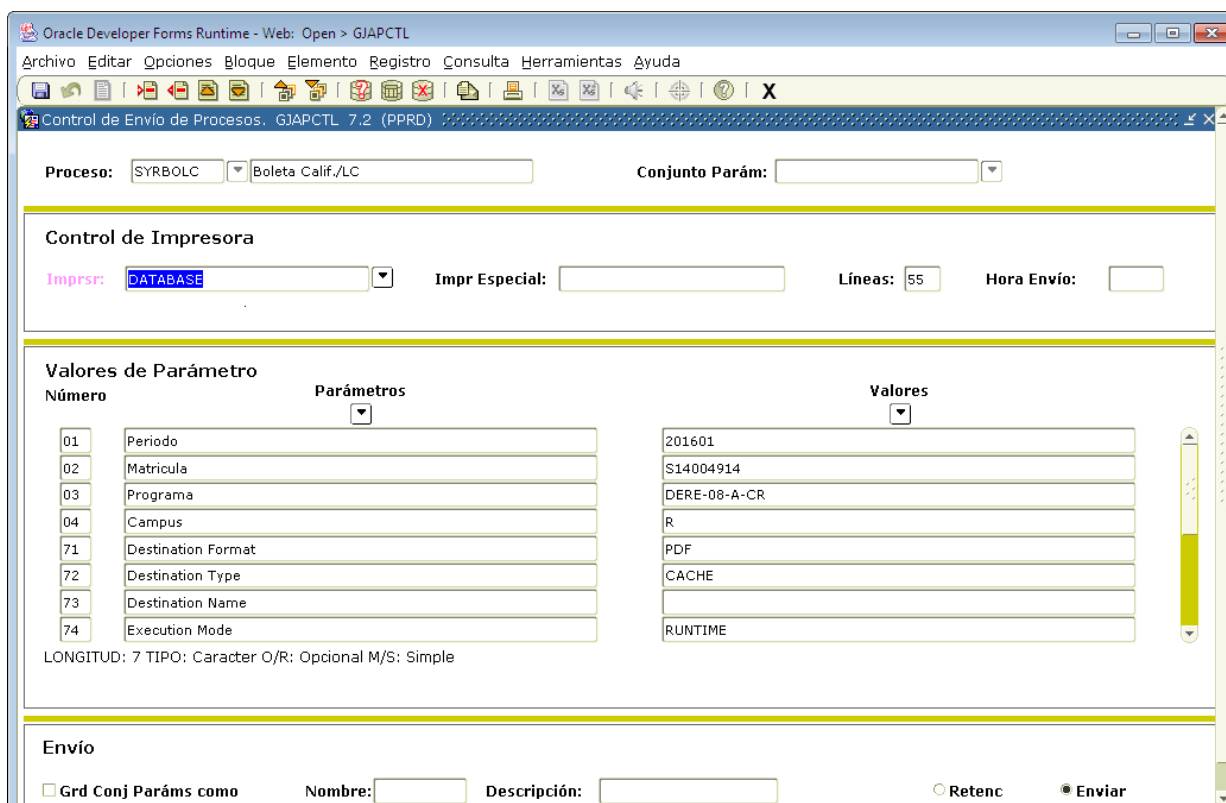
Oracle Developer Forms Runtime - Web: Open > GJAPCTL

Archivo Editar Opciones Bloque Elemento Registro Consulta Herramientas Ayuda

X

Control de Envío de Procesos. GJAPCTL 7.2 (PPRD)

Proceso: SYRBOLC Boleta Calif./LC Conjunto Parám:

Control de Impresora

Imprsr: DATABASE Impr Especial: Líneas: 55 Hora Envío:

Valores de Parámetro

| Número | Parámetros | Valores |
|---|---|---|
| 01 | Periodo | 201601 |
| 02 | Matricula | S14004914 |
| 03 | Programa | DERE-08-A-CR |
| 04 | Campus | R |
| 71 | Destination Format | PDF |
| 72 | Destination Type | CACHE |
| 73 | Destination Name | |
| 74 | Execution Mode | RUNTIME |

LONGITUD: 7 TIPO: Caracter O/R: Opcional M/S: Simple

Envío

Grd Conj Paráms como Nombre: Descripción: Retenc Enviar